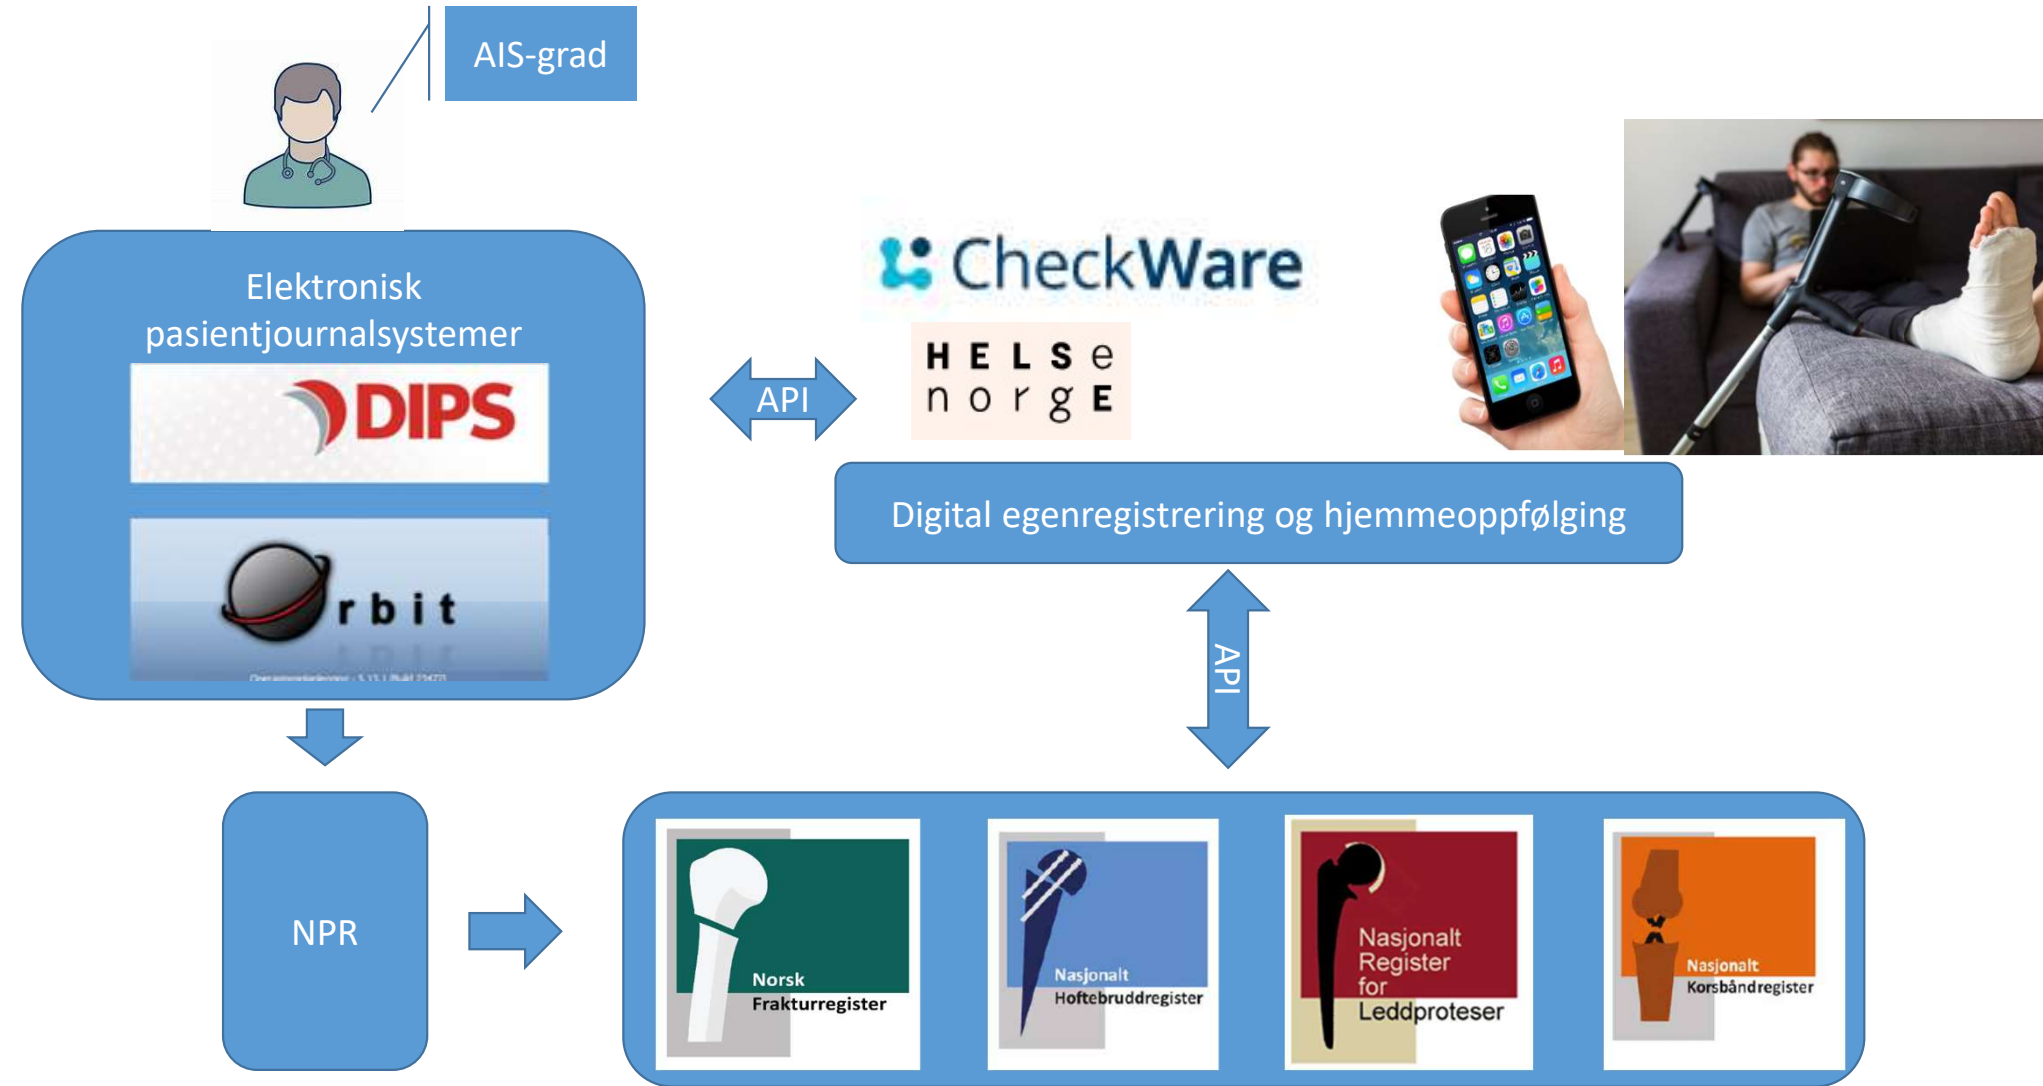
AIS-grad

Elektronisk pasientjournalsystemer

DIPS

rbit

API

CheckWare

HELSe norgE

Digital egenregistrering og hjemmeoppfølging

API

NPR

Norsk Frakturregister

Nasjonalt Hoftebruddregister

Nasjonalt Register for Leddproteser

Nasjonalt Korsbåndregister